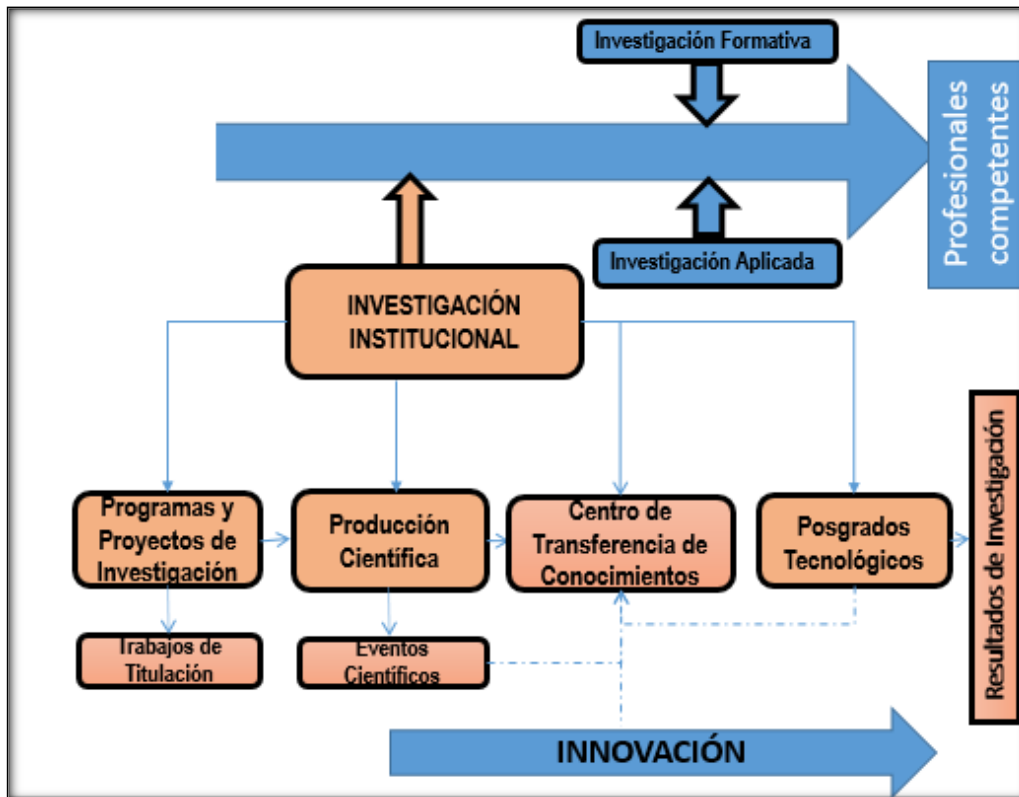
Investigación Formativa

Profesionales competentes

Investigación Aplicada

INVESTIGACIÓN INSTITUCIONAL

Programas y Proyectos de Investigación

Producción Científica

Centro de Transferencia de Conocimientos

Posgrados Tecnológicos

Resultados de Investigación

Trabajos de Titulación

Eventos Científicos

INNOVACIÓN